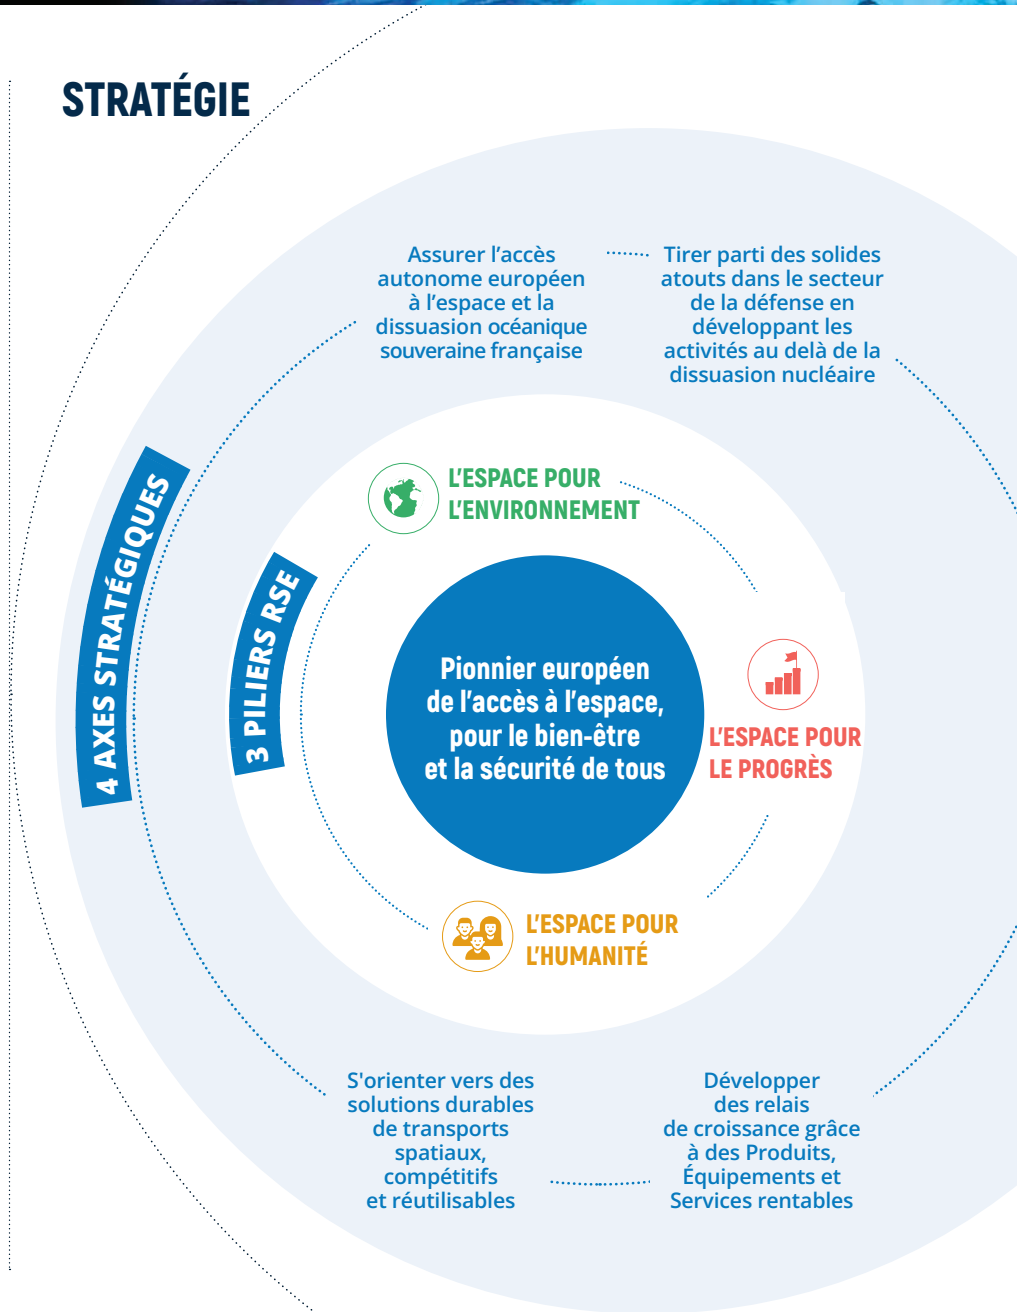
STRATÉGIE

4 AXES STRATÉGIQUES

Assurer l'accès autonome européen à l'espace et la dissuasion océanique souveraine française

Tirer parti des solides atouts dans le secteur de la défense en développant les activités au delà de la dissuasion nucléaire

3 PILIERS RSE

L'ESPACE POUR L'ENVIRONNEMENT

Pionnier européen de l'accès à l'espace, pour le bien-être et la sécurité de tous

L'ESPACE POUR LE PROGRÈS

L'ESPACE POUR L'HUMANITÉ

S'orienter vers des solutions durables de transports spatiaux, compétitifs et réutilisables

Développer des relais de croissance grâce à des Produits, Équipements et Services rentables